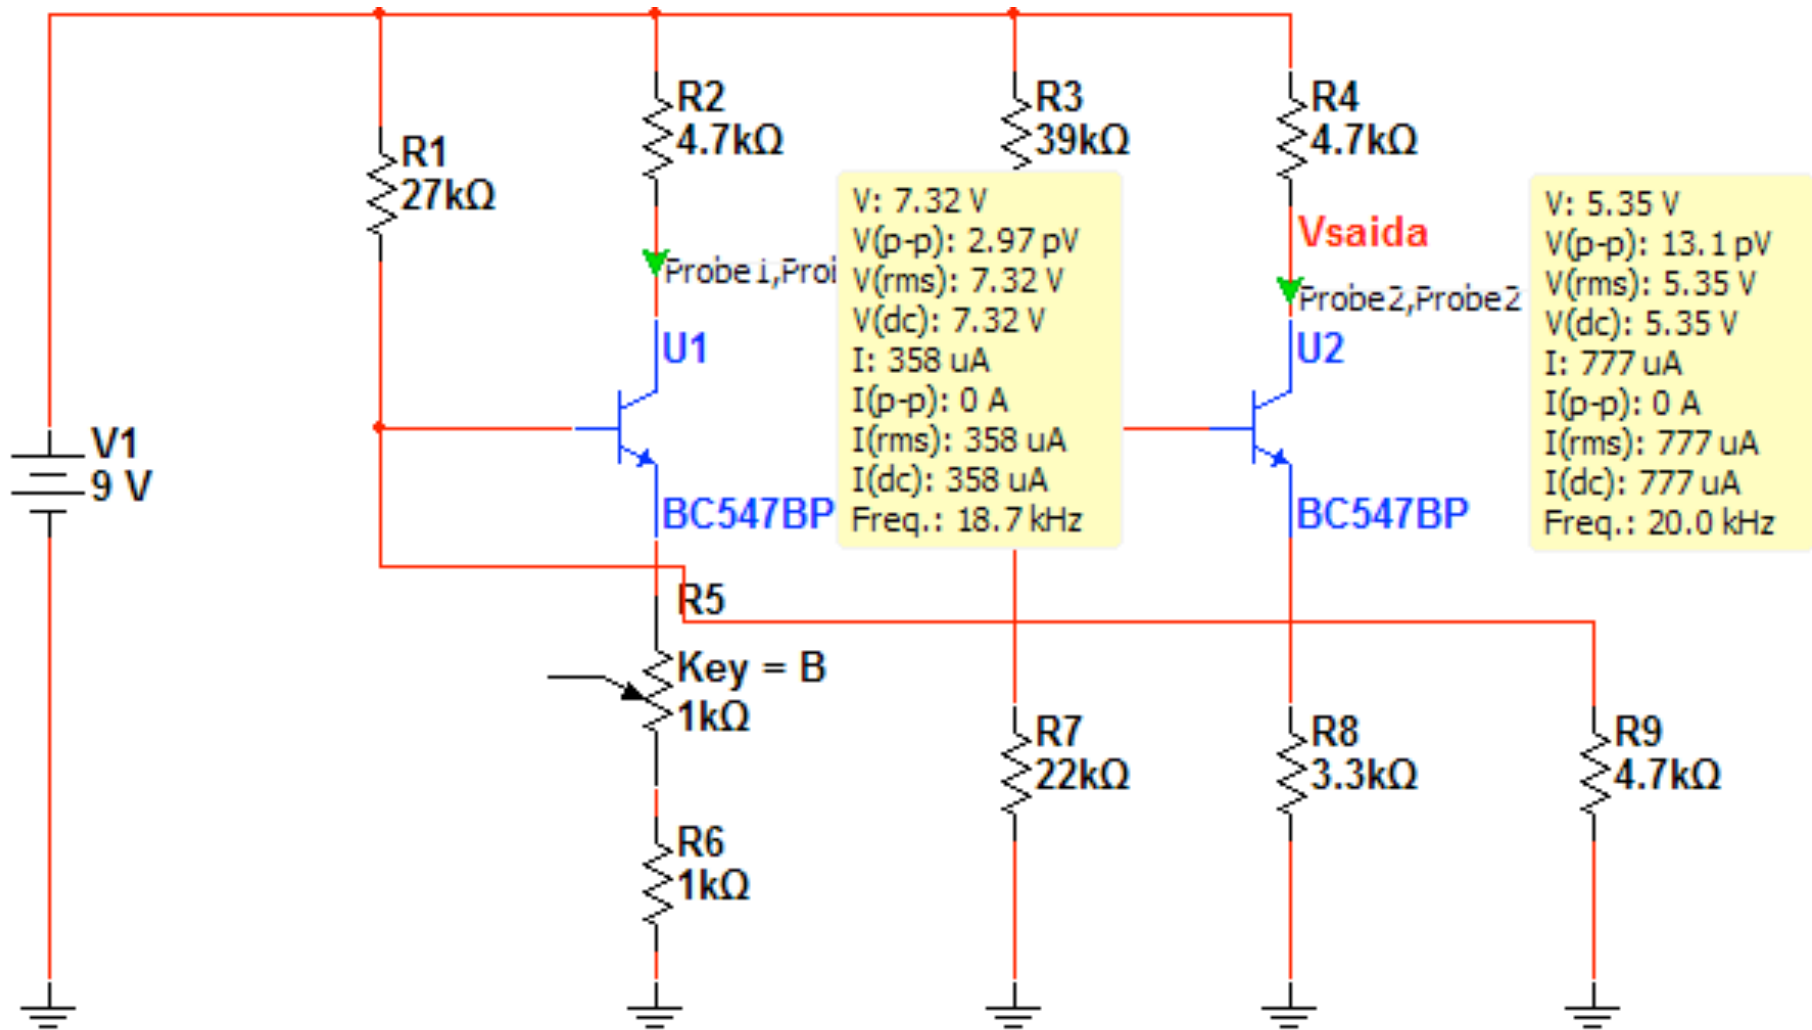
R1
27kΩ

R2
4.7kΩ

R3
39kΩ

R4
4.7kΩ

Probe1,Probe1

V: 7.32 V
V(p-p): 2.97 pV
V(rms): 7.32 V
V(dc): 7.32 V
I: 358 uA
I(p-p): 0 A
I(rms): 358 uA
I(dc): 358 uA
Freq.: 18.7 kHz

Vsaida

Probe2,Probe2

V: 5.35 V
V(p-p): 13.1 pV
V(rms): 5.35 V
V(dc): 5.35 V
I: 777 uA
I(p-p): 0 A
I(rms): 777 uA
I(dc): 777 uA
Freq.: 20.0 kHz

U1

U2

V1
9 V

BC547BP

BC547BP

R5
Key = B
1kΩ

R6
1kΩ

R7
22kΩ

R8
3.3kΩ

R9
4.7kΩ